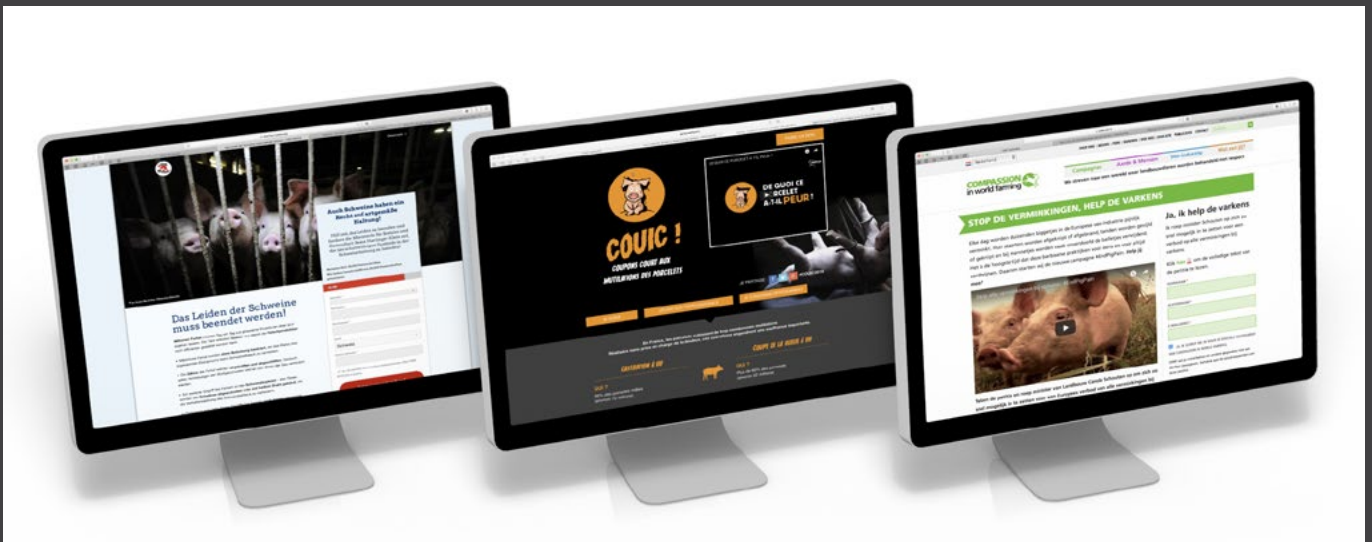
Auch Schweine haben ein Recht auf artgerechte Haltung!

Das Leiden der Schweine muss beendet werden!

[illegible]

COUIC !
COUPONS COURT AUX MUTILATIONS DES PORCELETS

DE QUOI CE PORCELET A-T-IL PEUR ?

CASTRATION À VIF

COUPE DE LA QUEUE À VIF

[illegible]

COMPASSION in world farming

Campagnes

Acties & Nieuws

Word actief

STOP DE VERMINKINGEN, HELP DE VARKENS

Ja, ik help de varkens

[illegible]